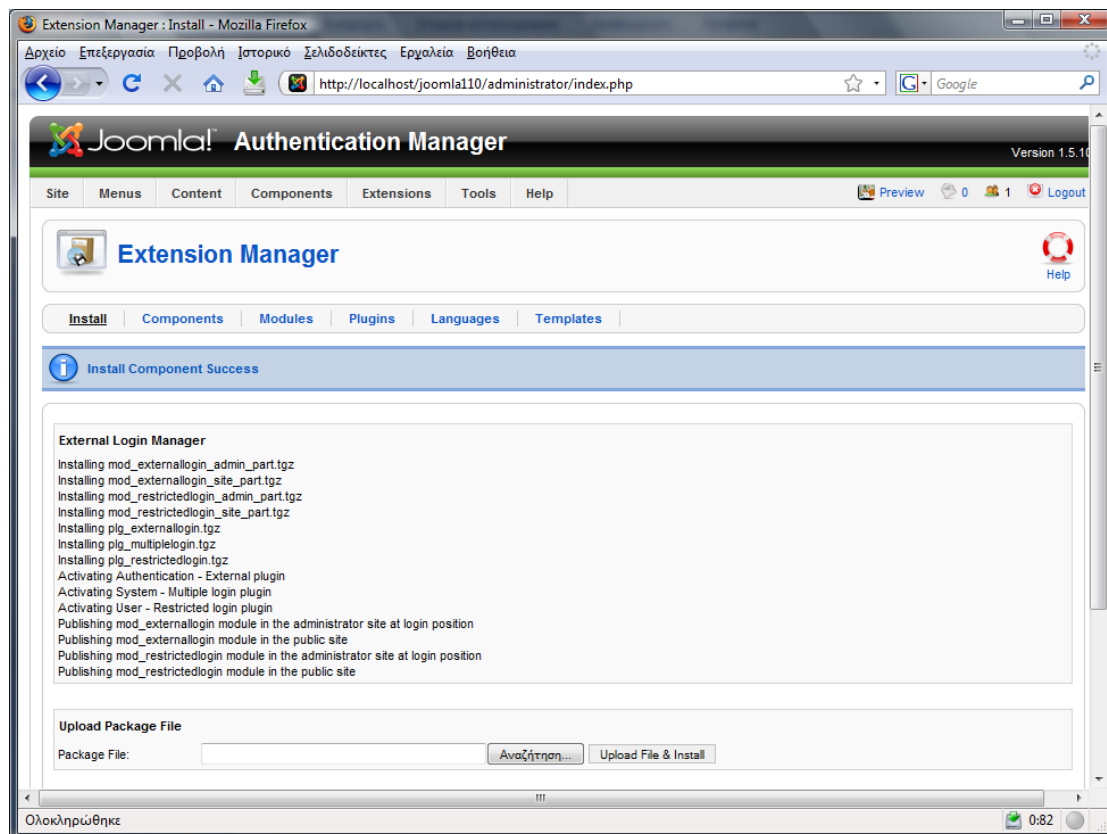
Extension Manager : Install - Mozilla Firefox

Αρχείο Επεξεργασία Προβολή Ιστορικό Σελιδοδείκτες Εργαλεία Βοήθεια

http://localhost/joomla110/administrator/index.php

Google

Joomla! Authentication Manager

Version 1.5.1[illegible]

Site Menus Content Components Extensions Tools Help

Preview 0 1 Logout

Extension Manager

Help

Install Components Modules Plugins Languages Templates

Install Component Success

External Login Manager

Installing mod_externallogin_admin_part.tgz
Installing mod_externallogin_site_part.tgz
Installing mod_restrictedlogin_admin_part.tgz
Installing mod_restrictedlogin_site_part.tgz
Installing plg_externallogin.tgz
Installing plg_multiplelogin.tgz
Installing plg_restrictedlogin.tgz
Activating Authentication - External plugin
Activating System - Multiple login plugin
Activating User - Restricted login plugin
Publishing mod_externallogin module in the administrator site at login position
Publishing mod_externallogin module in the public site
Publishing mod_restrictedlogin module in the administrator site at login position
Publishing mod_restrictedlogin module in the public site

Upload Package File

Package File: Αναζήτηση... Upload File & Install

Ολοκληρώθηκε

0:82